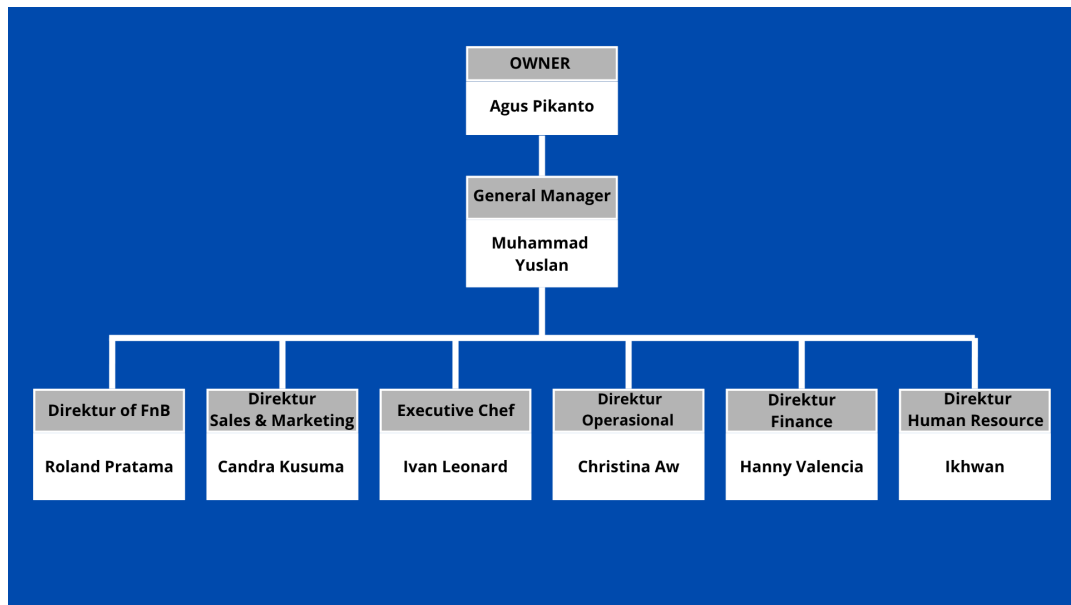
OWNER
Agus Pikanto

General Manager
Muhammad Yuslan

Direktur of FnB
Roland Pratama

Direktur Sales & Marketing
Candra Kusuma

Executive Chef
Ivan Leonard

Direktur Operasional
Christina Aw

Direktur Finance
Hanny Valencia

Direktur Human Resource
Ikhwan